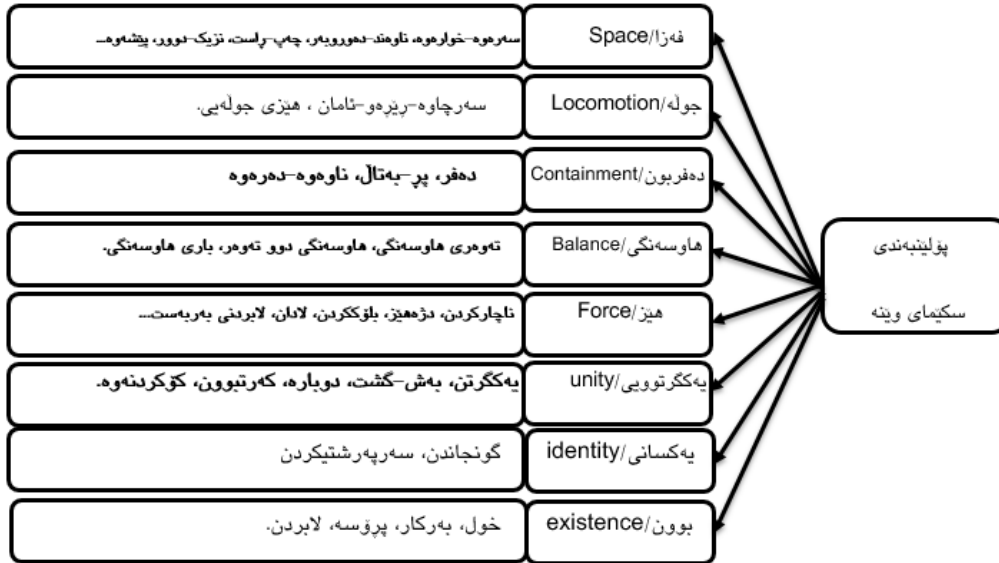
پۆلێنبەندی

سکیمای وێنە

فەزا/Space
سەرەوە-خوارەوە، ناوەند-دەوروبەر، چەپ-ڕاست، نزیک-دوور، پێشەوە...

جوڵە/Locomotion
سەرچاوە-ڕێڕەو-ئامانج، هێزی جوڵەیی.

دەفربون/Containment
دەفر، پڕ-بەتاڵ، ناوەوە-دەرەوە

هاوسەنگی/Balance
تەوەری هاوسەنگی، هاوسەنگی دوو تەوەر، باری هاوسەنگی.

هێز/Force
ناچارکردن، دژەهێز، بلۆککردن، لادان، لابردنی بەربەست...

یەکگرتوویی/unity
یەککگرتن، بەش-گشت، دوبارە، کەرتبوون، کۆکردنەوە.

یەکسانی/identity
گونجاندن، سەرپەرشتیکردن

بوون/existence
خول، بەرکار، پرۆسە، لابردن.